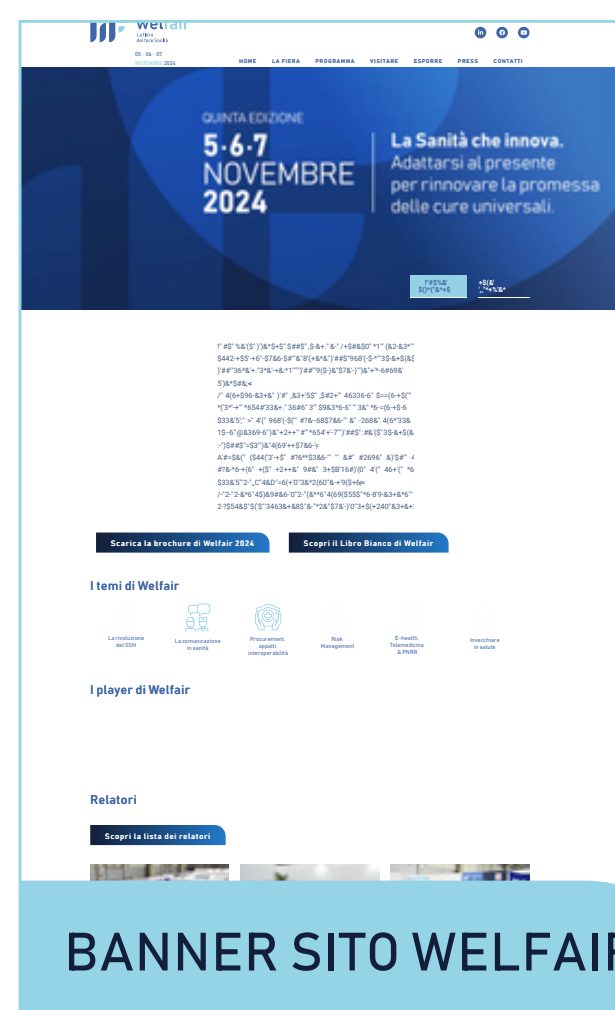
Welfair
La fiera del fare Sanità
05 - 06 - 07 NOVEMBRE 2024

HOME LA FIERA PROGRAMMA VISITARE ESPORRE PRESS CONTATTI

QUINTA EDIZIONE
5·6·7 NOVEMBRE 2024

La Sanità che innova.
Adattarsi al presente per rinnovare la promessa delle cure universali.

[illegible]

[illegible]

Scarica la brochure di Welfair 2024
Scopri il Libro Bianco di Welfair

I temi di Welfair

La rivoluzione del SSN
La comunicazione in sanità
Procurement, appalti, interoperabilità
Risk Management
E-health, Telemedicina & PNRR
Invecchiare in salute

I player di Welfair

Relatori

Scopri la lista dei relatori

BANNER SITO WELFAIR